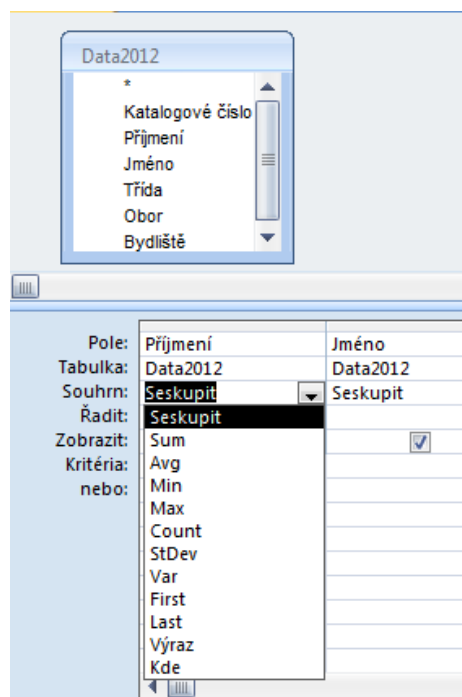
Data2012
*
Katalogové číslo
Příjmení
Jméno
Třída
Obor
Bydliště

| Pole: | Příjmení | Jméno |
|---|---|---|
| Tabulka: | Data2012 | Data2012 |
| Souhrn: | Seskupit | Seskupit |
| Řadit: | | |
| Zobrazit: | | |
| Kritéria: | | |
| nebo: | | |

Seskupit
Sum
Avg
Min
Max
Count
StDev
Var
First
Last
Výraz
Kde